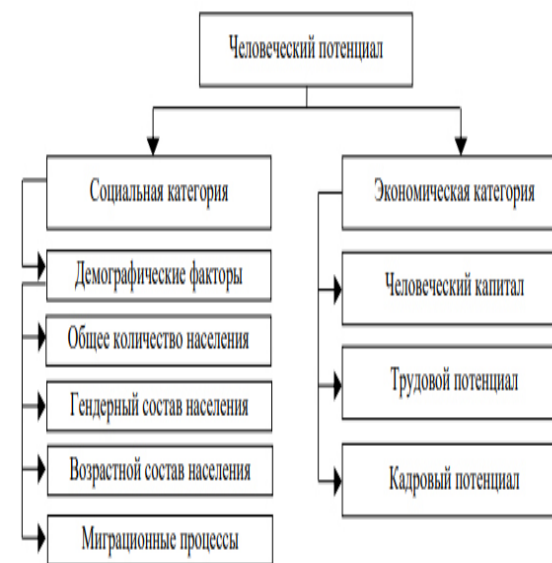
Человеческий потенциал

Социальная категория

Демографические факторы

Общее количество населения

Гендерный состав населения

Возрастной состав населения

Миграционные процессы

Экономическая категория

Человеческий капитал

Трудовой потенциал

Кадровый потенциал